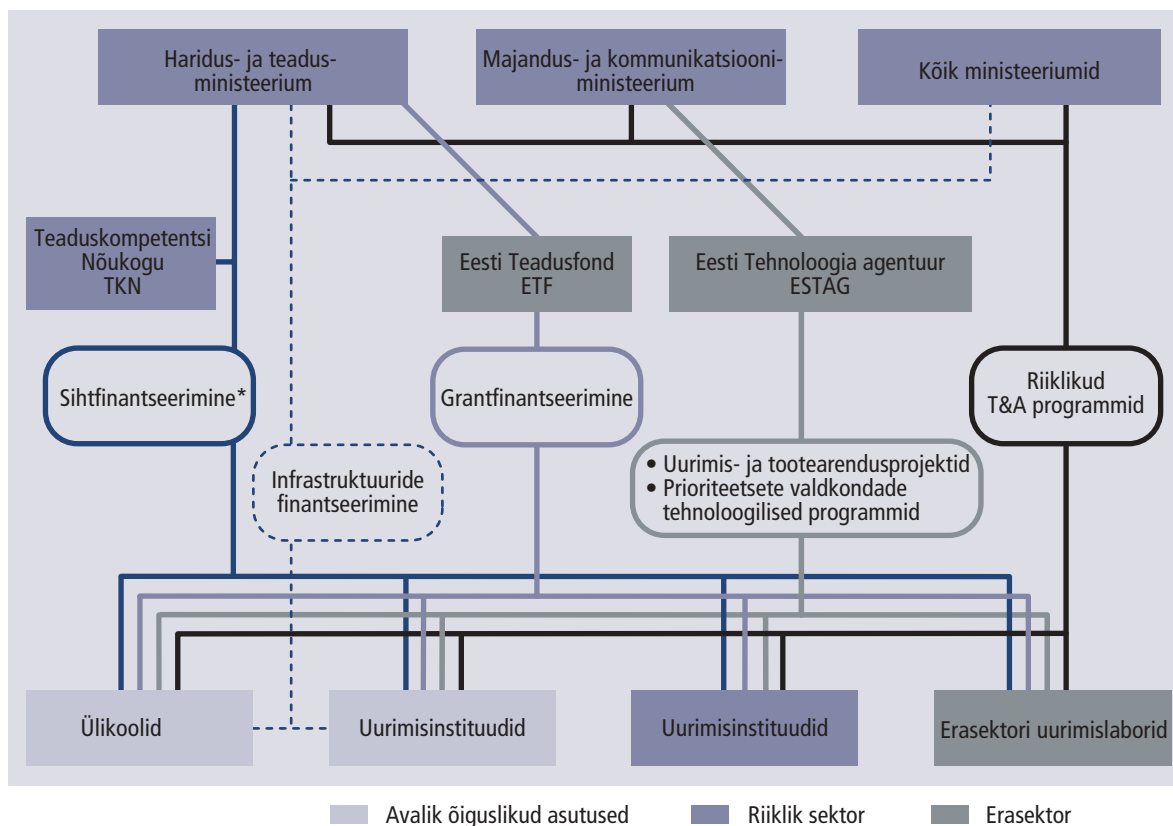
Haridus- ja teadusministeerium

Majandus- ja kommunikatsiooniministeerium

Kõik ministeeriumid

Teaduskompetentsi Nõukogu TKN

Eesti Teadusfond ETF

Eesti Tehnoloogia agentuur ESTAG

Sihtfinantseerimine*

Grantfinantseerimine

Riiklikud T&A programmid

Infrastruktuuride finantseerimine

• Uurimis- ja tootearendusprojektid
• Prioriteetsete valdkondade tehnoloogilised programmid

Ülikoolid

Uurimisinstituudid

Uurimisinstituudid

Erasektori uurimislaborid

Avalik õiguslikud asutused

Riiklik sektor

Erasektor